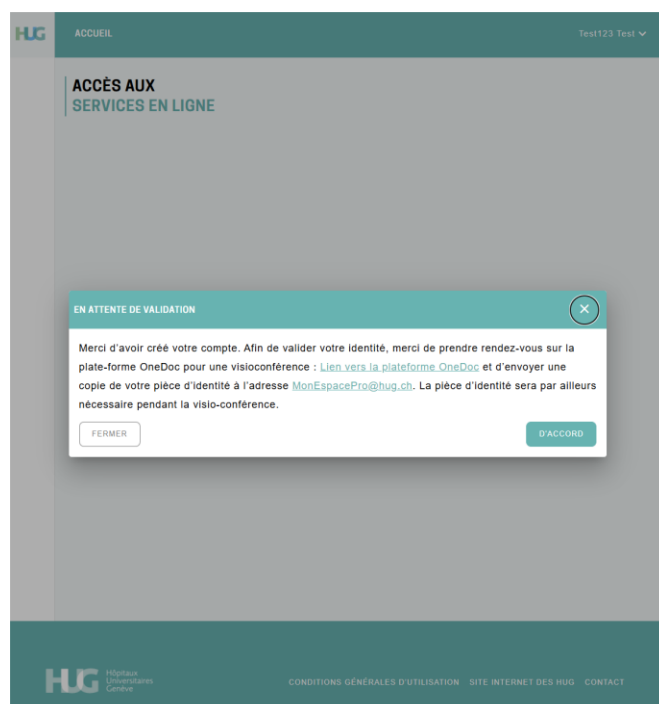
HUG ACCUEIL Test123 Test

ACCÈS AUX
SERVICES EN LIGNE

EN ATTENTE DE VALIDATION

Merci d'avoir créé votre compte. Afin de valider votre identité, merci de prendre rendez-vous sur la plate-forme OneDoc pour une visioconférence : Lien vers la plateforme OneDoc et d'envoyer une copie de votre pièce d'identité à l'adresse MonEspacePro@hug.ch. La pièce d'identité sera par ailleurs nécessaire pendant la visio-conférence.

FERMER

D'ACCORD

HUG Hôpitaux Universitaires Genève

CONDITIONS GÉNÉRALES D'UTILISATION SITE INTERNET DES HUG CONTACT